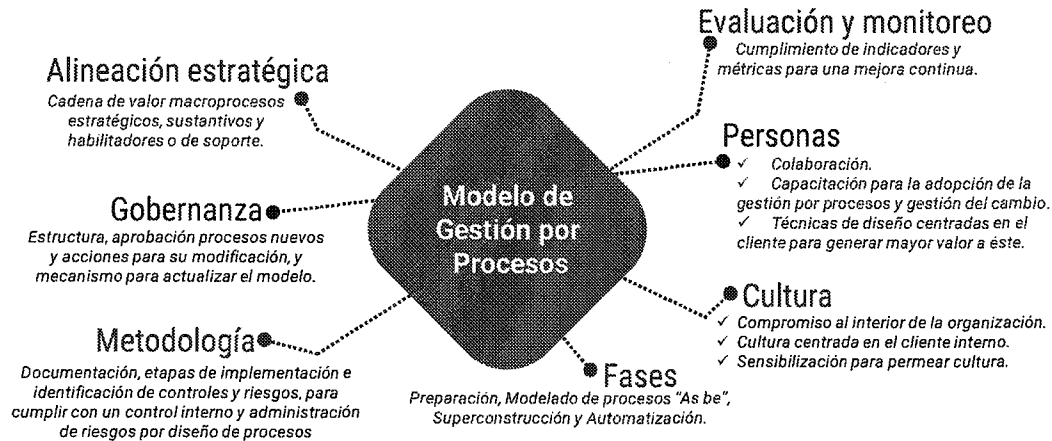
Modelo de Gestión por Procesos

Alineación estratégica
Cadena de valor macroprocesos estratégicos, sustantivos y habilitadores o de soporte.

Evaluación y monitoreo
Cumplimiento de indicadores y métricas para una mejora continua.

Personas
✓ Colaboración.
✓ Capacitación para la adopción de la gestión por procesos y gestión del cambio.
✓ Técnicas de diseño centradas en el cliente para generar mayor valor a éste.

Gobernanza
Estructura, aprobación procesos nuevos y acciones para su modificación, y mecanismo para actualizar el modelo.

Cultura
✓ Compromiso al interior de la organización.
✓ Cultura centrada en el cliente interno.
✓ Sensibilización para permear cultura.

Metodología
Documentación, etapas de implementación e identificación de controles y riesgos, para cumplir con un control interno y administración de riesgos por diseño de procesos

Fases
Preparación, Modelado de procesos "As be", Superconstrucción y Automatización.